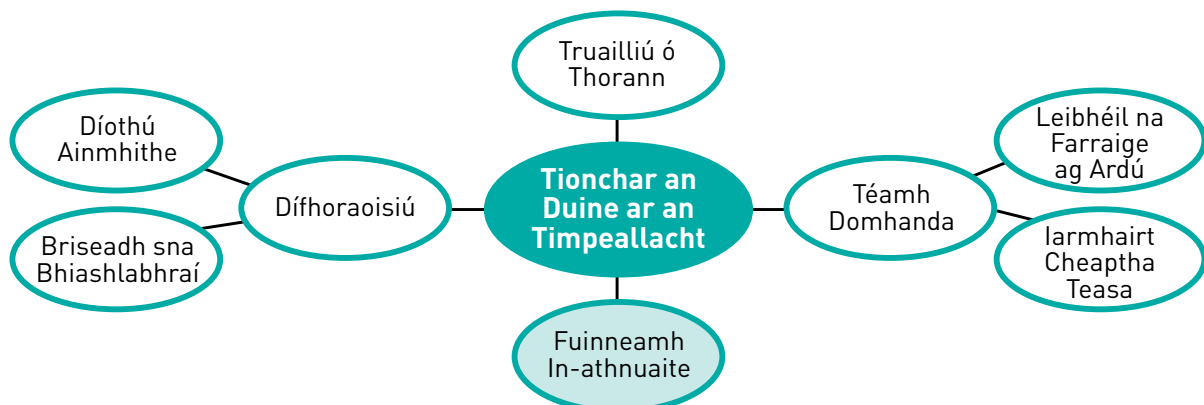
Tionchar an Duine ar an Timpeallacht

Truailliú ó Thorann

Dífhoraoisiú

Díothú Ainmhithe

Briseadh sna Bhiashlabhraí

Téamh Domhanda

Leibhéil na Farraige ag Ardú

Iarmhairt Cheaptha Teasa

Fuinneamh In-athnuaite